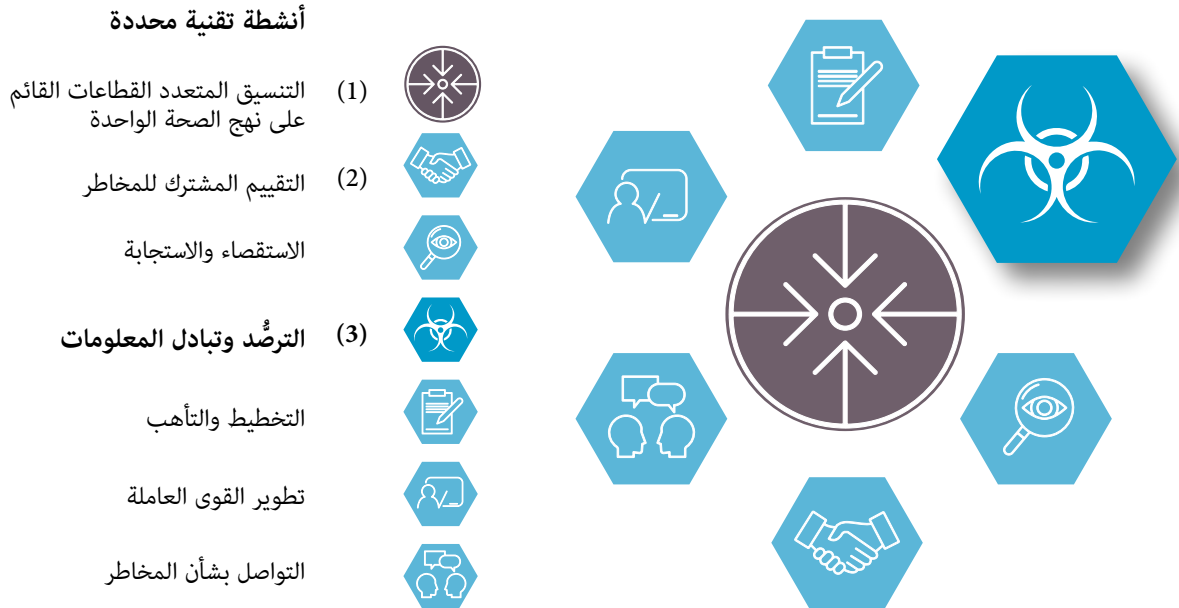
أنشطة تقنية محددة

(1) التنسيق المتعدد القطاعات القائم على نهج الصحة الواحدة

(2) التقييم المشترك للمخاطر

الاستقصاء والاستجابة

(3) الترصُّد وتبادل المعلومات

التخطيط والتأهب

تطوير القوى العاملة

التواصل بشأن المخاطر